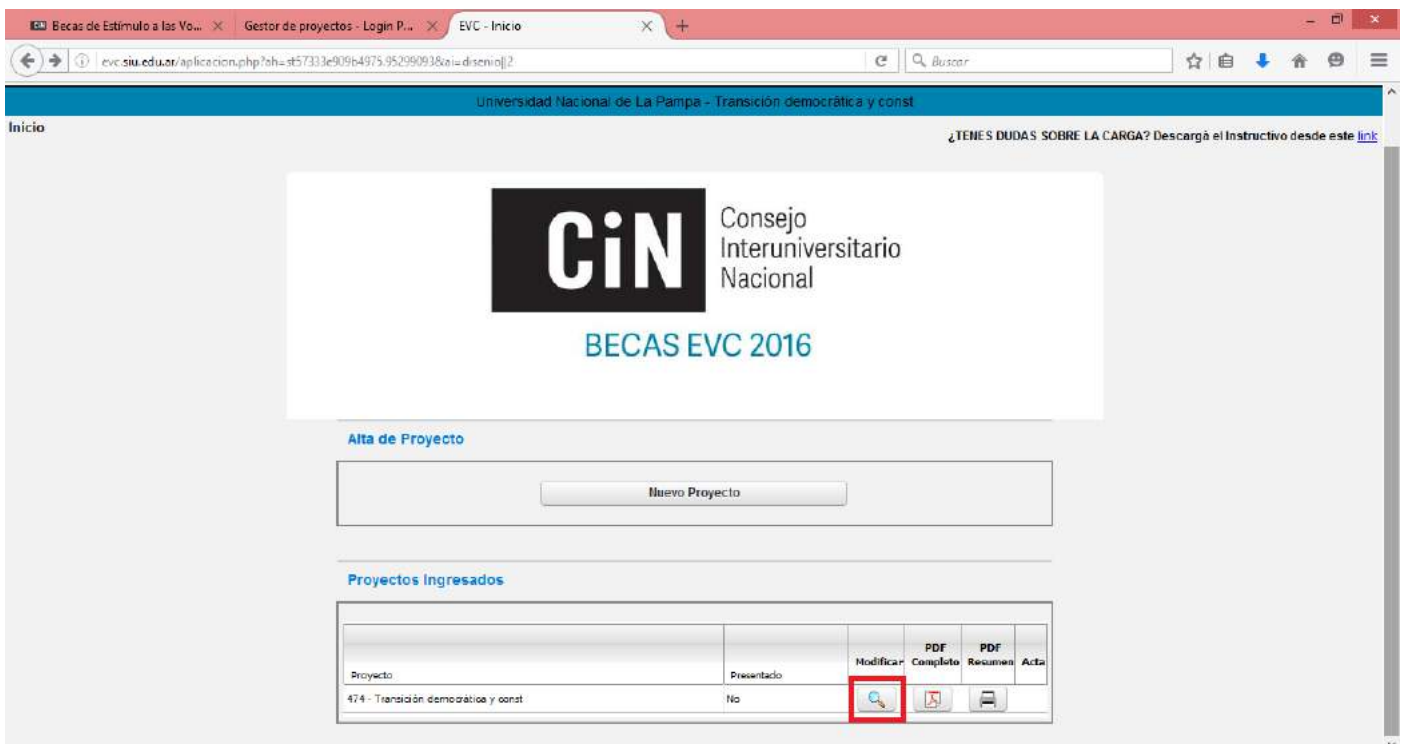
Becas de Estímulo a las Vo... × Gestor de proyectos - Login P... × EVC - Inicio × +

evc.siu.edu.ar/aplicacion.php?ah=st57333e909b4975.95299093&ai=diseno||2

Buscar

Universidad Nacional de La Pampa - Transición democrática y const

Inicio

¿TENES DUDAS SOBRE LA CARGA? Descargá el Instructivo desde este link

CiN Consejo Interuniversitario Nacional

BECAS EVC 2016

Alta de Proyecto

Nuevo Proyecto

Proyectos Ingresados

| Proyecto | Presentado | Modificar | PDF Completo | PDF Resumen | Acta |
|---|---|---|---|---|---|
| 474 - Transición democrática y const | No | | | | |